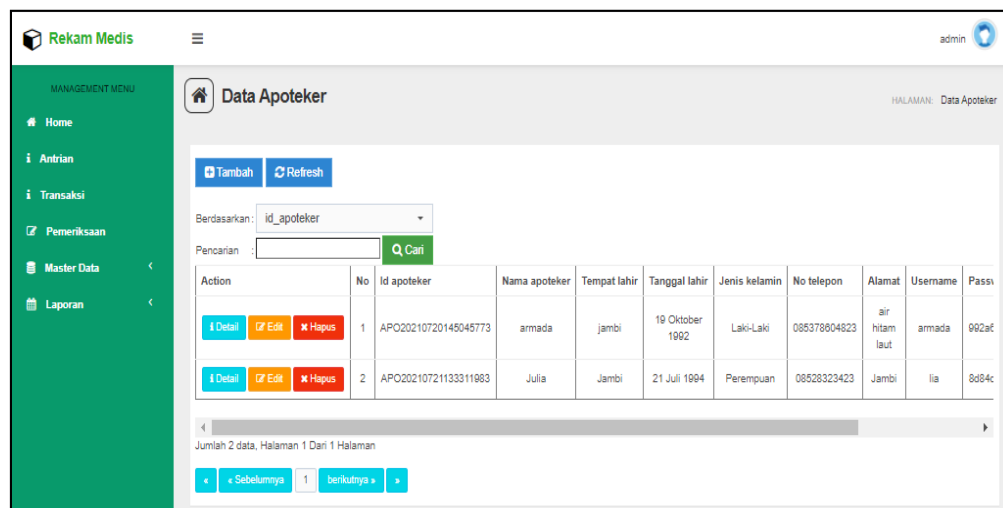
Rekam Medis

admin

MANAGEMENT MENU
Home
Antrian
Transaksi
Pemeriksaan
Master Data
Laporan

Data Apoteker

HALAMAN: Data Apoteker

Tambah
Refresh

Berdasarkan : id_apoteker

Pencarian :
Cari

| Action | No | Id apoteker | Nama apoteker | Tempat lahir | Tanggal lahir | Jenis kelamin | No telepon | Alamat | Username | Passw |
|---|---|---|---|---|---|---|---|---|---|---|
| Detail Edit Hapus | 1 | APO20210720145045773 | armada | jambi | 19 Oktober 1992 | Laki-Laki | 085378604823 | air hitam laut | armada | 992a6 |
| Detail Edit Hapus | 2 | APO20210721133311983 | Julia | Jambi | 21 Juli 1994 | Perempuan | 08528323423 | Jambi | lia | 8d84c |

Jumlah 2 data, Halaman 1 Dari 1 Halaman

« « Sebelumnya 1 berikutnya » »